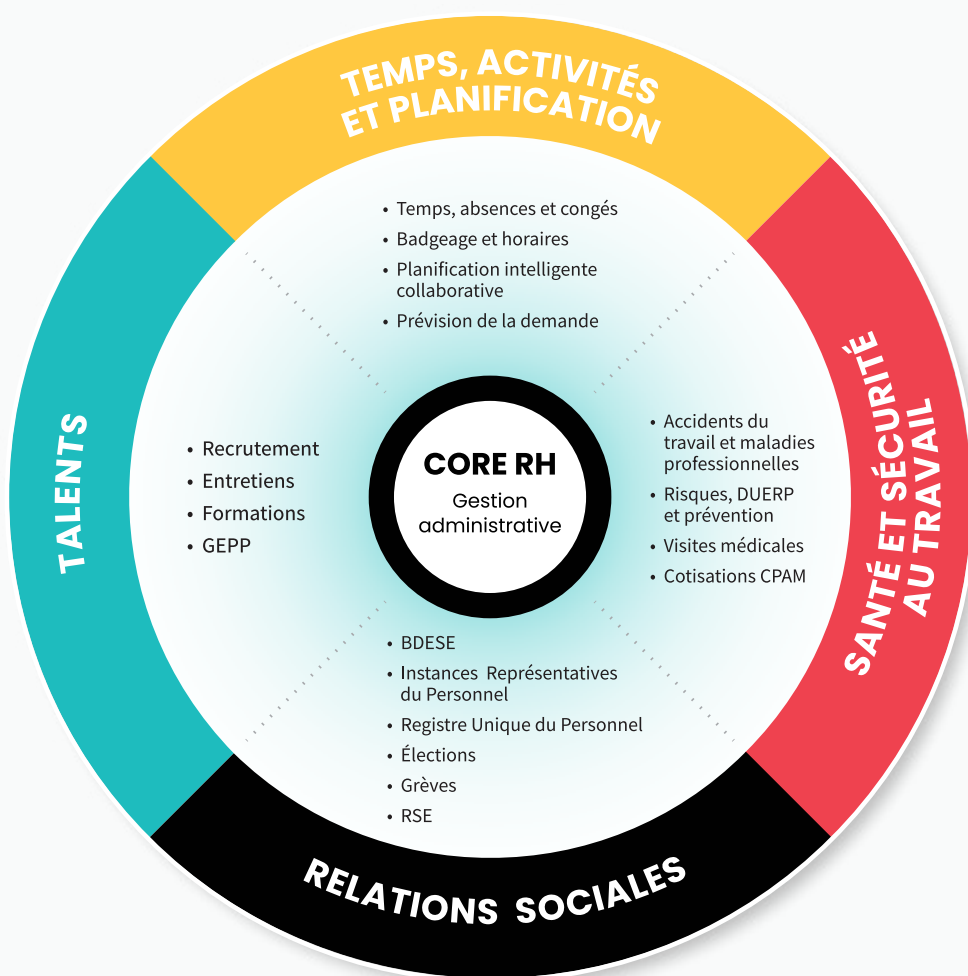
TEMPS, ACTIVITÉS ET PLANIFICATION

• Temps, absences et congés
• Badgeage et horaires
• Planification intelligente collaborative
• Prévision de la demande

TALENTS

• Recrutement
• Entretiens
• Formations
• GEPP

CORE RH
Gestion administrative

SANTÉ ET SÉCURITÉ AU TRAVAIL

• Accidents du travail et maladies professionnelles
• Risques, DUERP et prévention
• Visites médicales
• Cotisations CPAM

• BDESE
• Instances Représentatives du Personnel
• Registre Unique du Personnel
• Élections
• Grèves
• RSE

RELATIONS SOCIALES